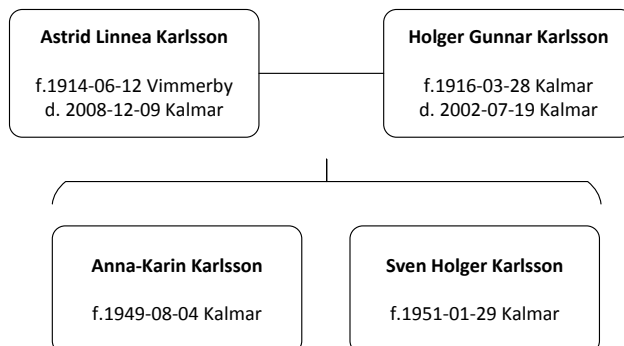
Astrid Linnea Karlsson

f.1914-06-12 Vimmerby
d. 2008-12-09 Kalmar

Holger Gunnar Karlsson

f.1916-03-28 Kalmar
d. 2002-07-19 Kalmar

Anna-Karin Karlsson

f.1949-08-04 Kalmar

Sven Holger Karlsson

f.1951-01-29 Kalmar